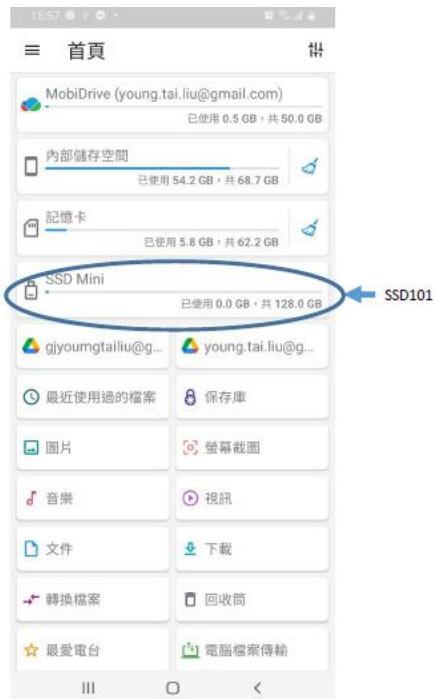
15:57

首頁

MobiDrive (young.tai.liu@gmail.com)
已使用 0.5 GB，共 50.0 GB

內部儲存空間
已使用 54.2 GB，共 68.7 GB

記憶卡
已使用 5.8 GB，共 62.2 GB

SSD Mini
已使用 0.0 GB，共 128.0 GB

SSD101

gjyoumgtailiu@g...

young.tai.liu@g...

最近使用過的檔案

保存庫

圖片

螢幕截圖

音樂

視訊

文件

下載

轉換檔案

回收筒

最愛電台

電腦檔案傳輸